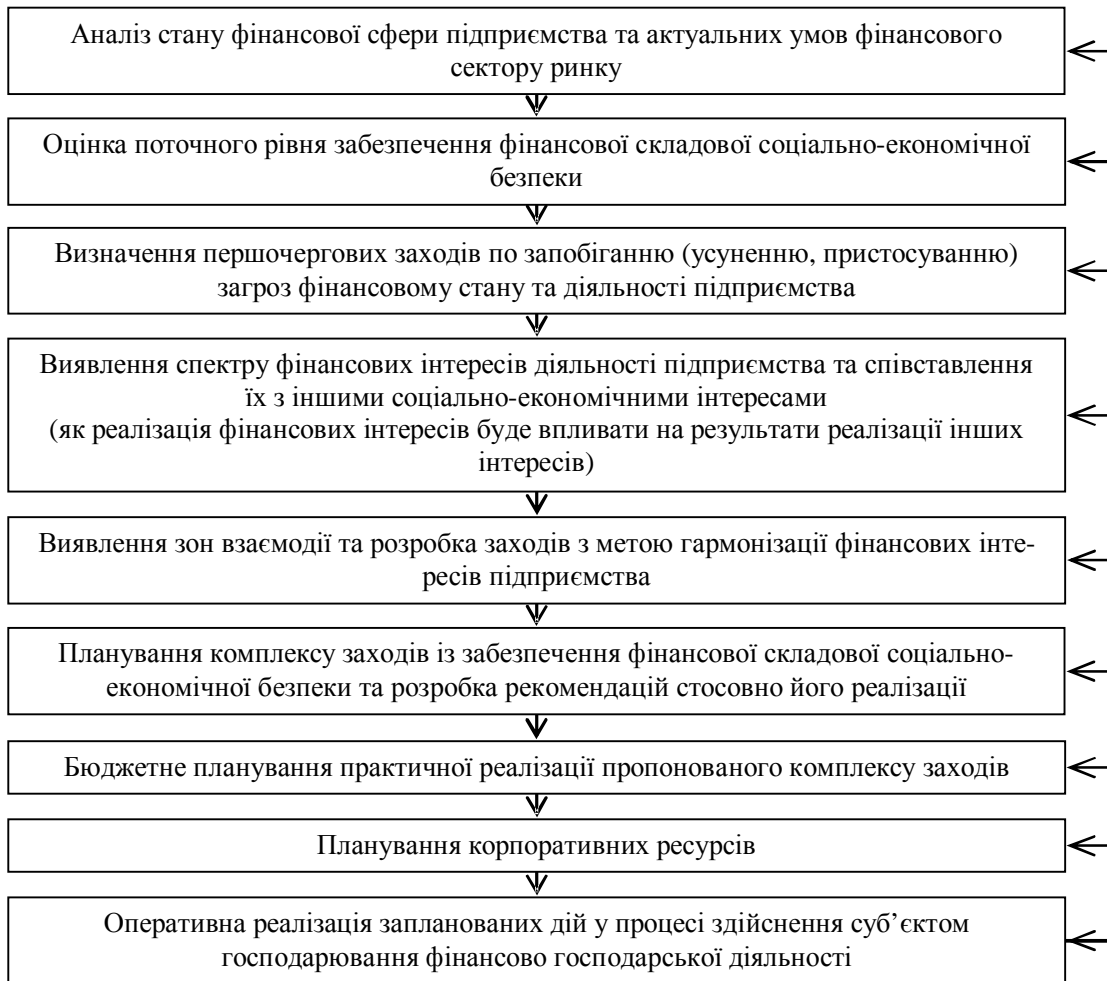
Аналіз стану фінансової сфери підприємства та актуальних умов фінансового сектору ринку

Оцінка поточного рівня забезпечення фінансової складової соціально-економічної безпеки

Визначення першочергових заходів по запобіганню (усуненню, пристосуванню) загроз фінансовому стану та діяльності підприємства

Виявлення спектру фінансових інтересів діяльності підприємства та співставлення їх з іншими соціально-економічними інтересами
(як реалізація фінансових інтересів буде впливати на результати реалізації інших інтересів)

Виявлення зон взаємодії та розробка заходів з метою гармонізації фінансових інтересів підприємства

Планування комплексу заходів із забезпечення фінансової складової соціально-економічної безпеки та розробка рекомендацій стосовно його реалізації

Бюджетне планування практичної реалізації пропонованого комплексу заходів

Планування корпоративних ресурсів

Оперативна реалізація запланованих дій у процесі здійснення суб'єктом господарювання фінансово господарської діяльності